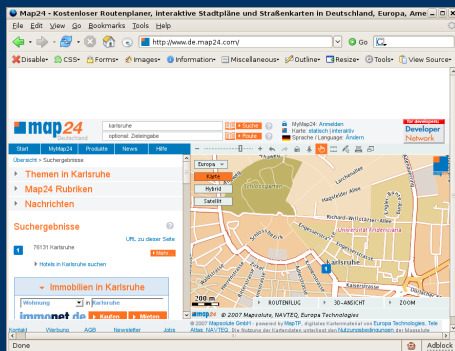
Map24 - Kostenloser Routenplaner, interaktive Stadtpläne und Straßenkarten in Deutschland, Europa, Ame

File Edit View Go Bookmarks Tools Help

http://www.de.map24.com/

Go

Disable• CSS• Forms• Images• Information• Miscellaneous• Outline• Resize• Tools• View Source•

map24 Deutschland

karlsruhe

optional: Zielangabe

» Suche

» Route

MyMap24: Anmelden

Karte: statisch | interaktiv

Sprache / Language: Ändern

for developers

Developer Network

Start MyMap24 Produkte News Hilfe

Übersicht > Suchergebnisse

Themen in Karlsruhe

Map24 Rubriken

Nachrichten

Suchergebnisse

URL zu dieser Seite

1 76131 Karlsruhe

» Hotels in Karlsruhe suchen

Immobilien in Karlsruhe

Wohnung in Karlsruhe

immonet.de Kaufen Mieten

Kontakt Werbung AGB Newsletter Jobs

Europa

Karte

Hybrid

Satellit

Schlossgarten

Richard-Willstätter-Allee

Universität Fridericiana

200 m

map24 © 2007 Mapsolute, NAVTEQ, Europa Technologies

ROUTENPLANUNG 3D-ANSICHT ZOOM

© 2007 Mapsolute GmbH - powered by MapTP · digitales Kartenmaterial von Europa Technologies, Tele Atlas, NAVTEQ. Die Nutzung des Kartendaten unterliegt den Nutzungsbedingungen

Done

Adblock